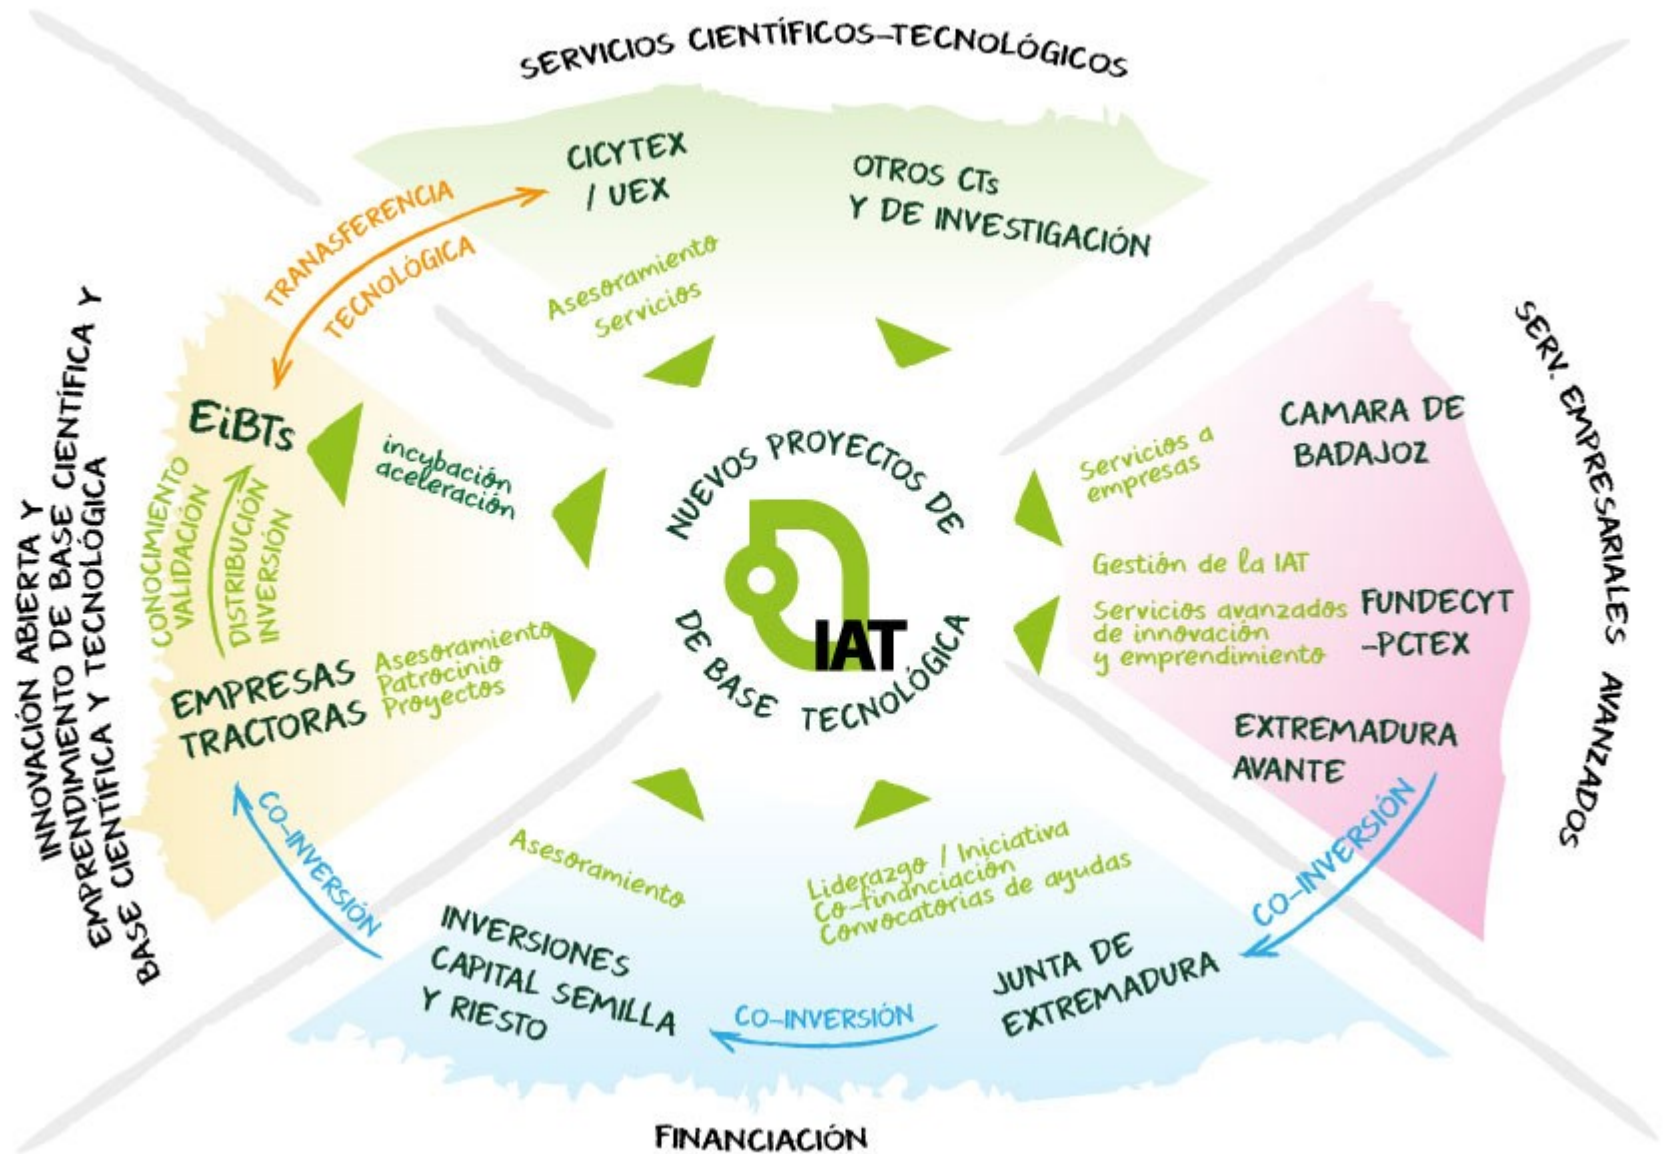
SERVICIOS CIENTÍFICOS-TECNOLÓGICOS

CICYTEX / UEX

OTROS CTs Y DE INVESTIGACIÓN

TRANSFERENCIA TECNOLÓGICA

Asesoramiento Servicios

INNOVACIÓN ABIERTA Y EMPRENDIMIENTO DE BASE CIENTÍFICA Y BASE CIENTÍFICA Y TECNOLÓGICA

EiBTs

incubación aceleración

CONOCIMIENTO VALIDACIÓN

DISTRIBUCIÓN INVERSIÓN

EMPRESAS TRACTORAS

Asesoramiento Patrocinio Proyectos

NUEVOS PROYECTOS DE DE BASE TECNOLÓGICA

IAT

SERV. EMPRESARIALES AVANZADOS

Servicios a empresas

CAMARA DE BADAJOZ

Gestión de la IAT

Servicios avanzados de innovación y emprendimiento

FUNDECYT -PCTEX

EXTREMADURA AVANTE

CO-INVERSIÓN

CO-INVERSIÓN

Asesoramiento

Liderazgo / Iniciativa Co-financiación Convocatorias de ayudas

INVERSIONES CAPITAL SEMILLA Y RIESTO

CO-INVERSIÓN

JUNTA DE EXTREMADURA

FINANCIACIÓN